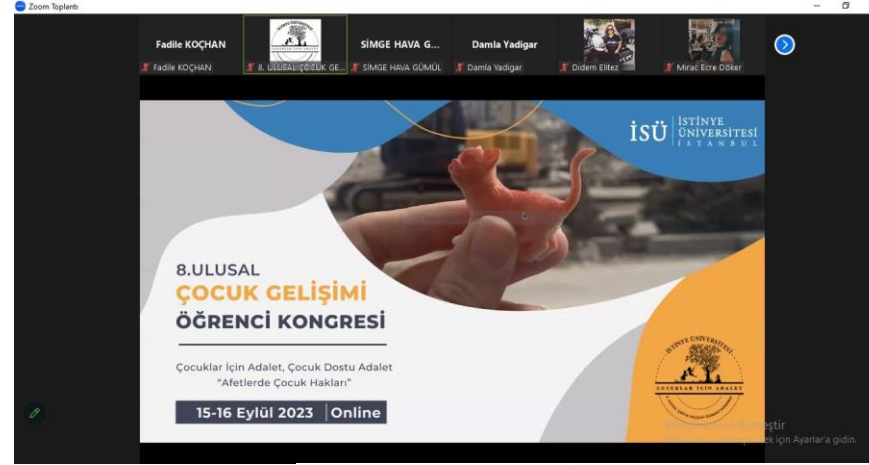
Zoom Toplantı

Fadile KOÇHAN
Fadile KOÇHAN

8. ULUSAL ÇOCUK GE...

SİMGE HAVA G...
SİMGE HAVA GÜMÜL

Damla Yadigar
Damla Yadigar

Didem Elitez

Mirac Ecre Döker

İSÜ İSTİNYE ÜNİVERSİTESİ İSTANBUL

8.ULUSAL
ÇOCUK GELİŞİMİ
ÖĞRENCİ KONGRESİ

Çocuklar İçin Adalet, Çocuk Dostu Adalet
"Afetlerde Çocuk Hakları"

15-16 Eylül 2023 | Online

İSTİNYE ÜNİVERSİTESİ
ÇOCUKLAR İÇİN ADALET

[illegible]eştir
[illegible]k için Ayarlar'a gidin.